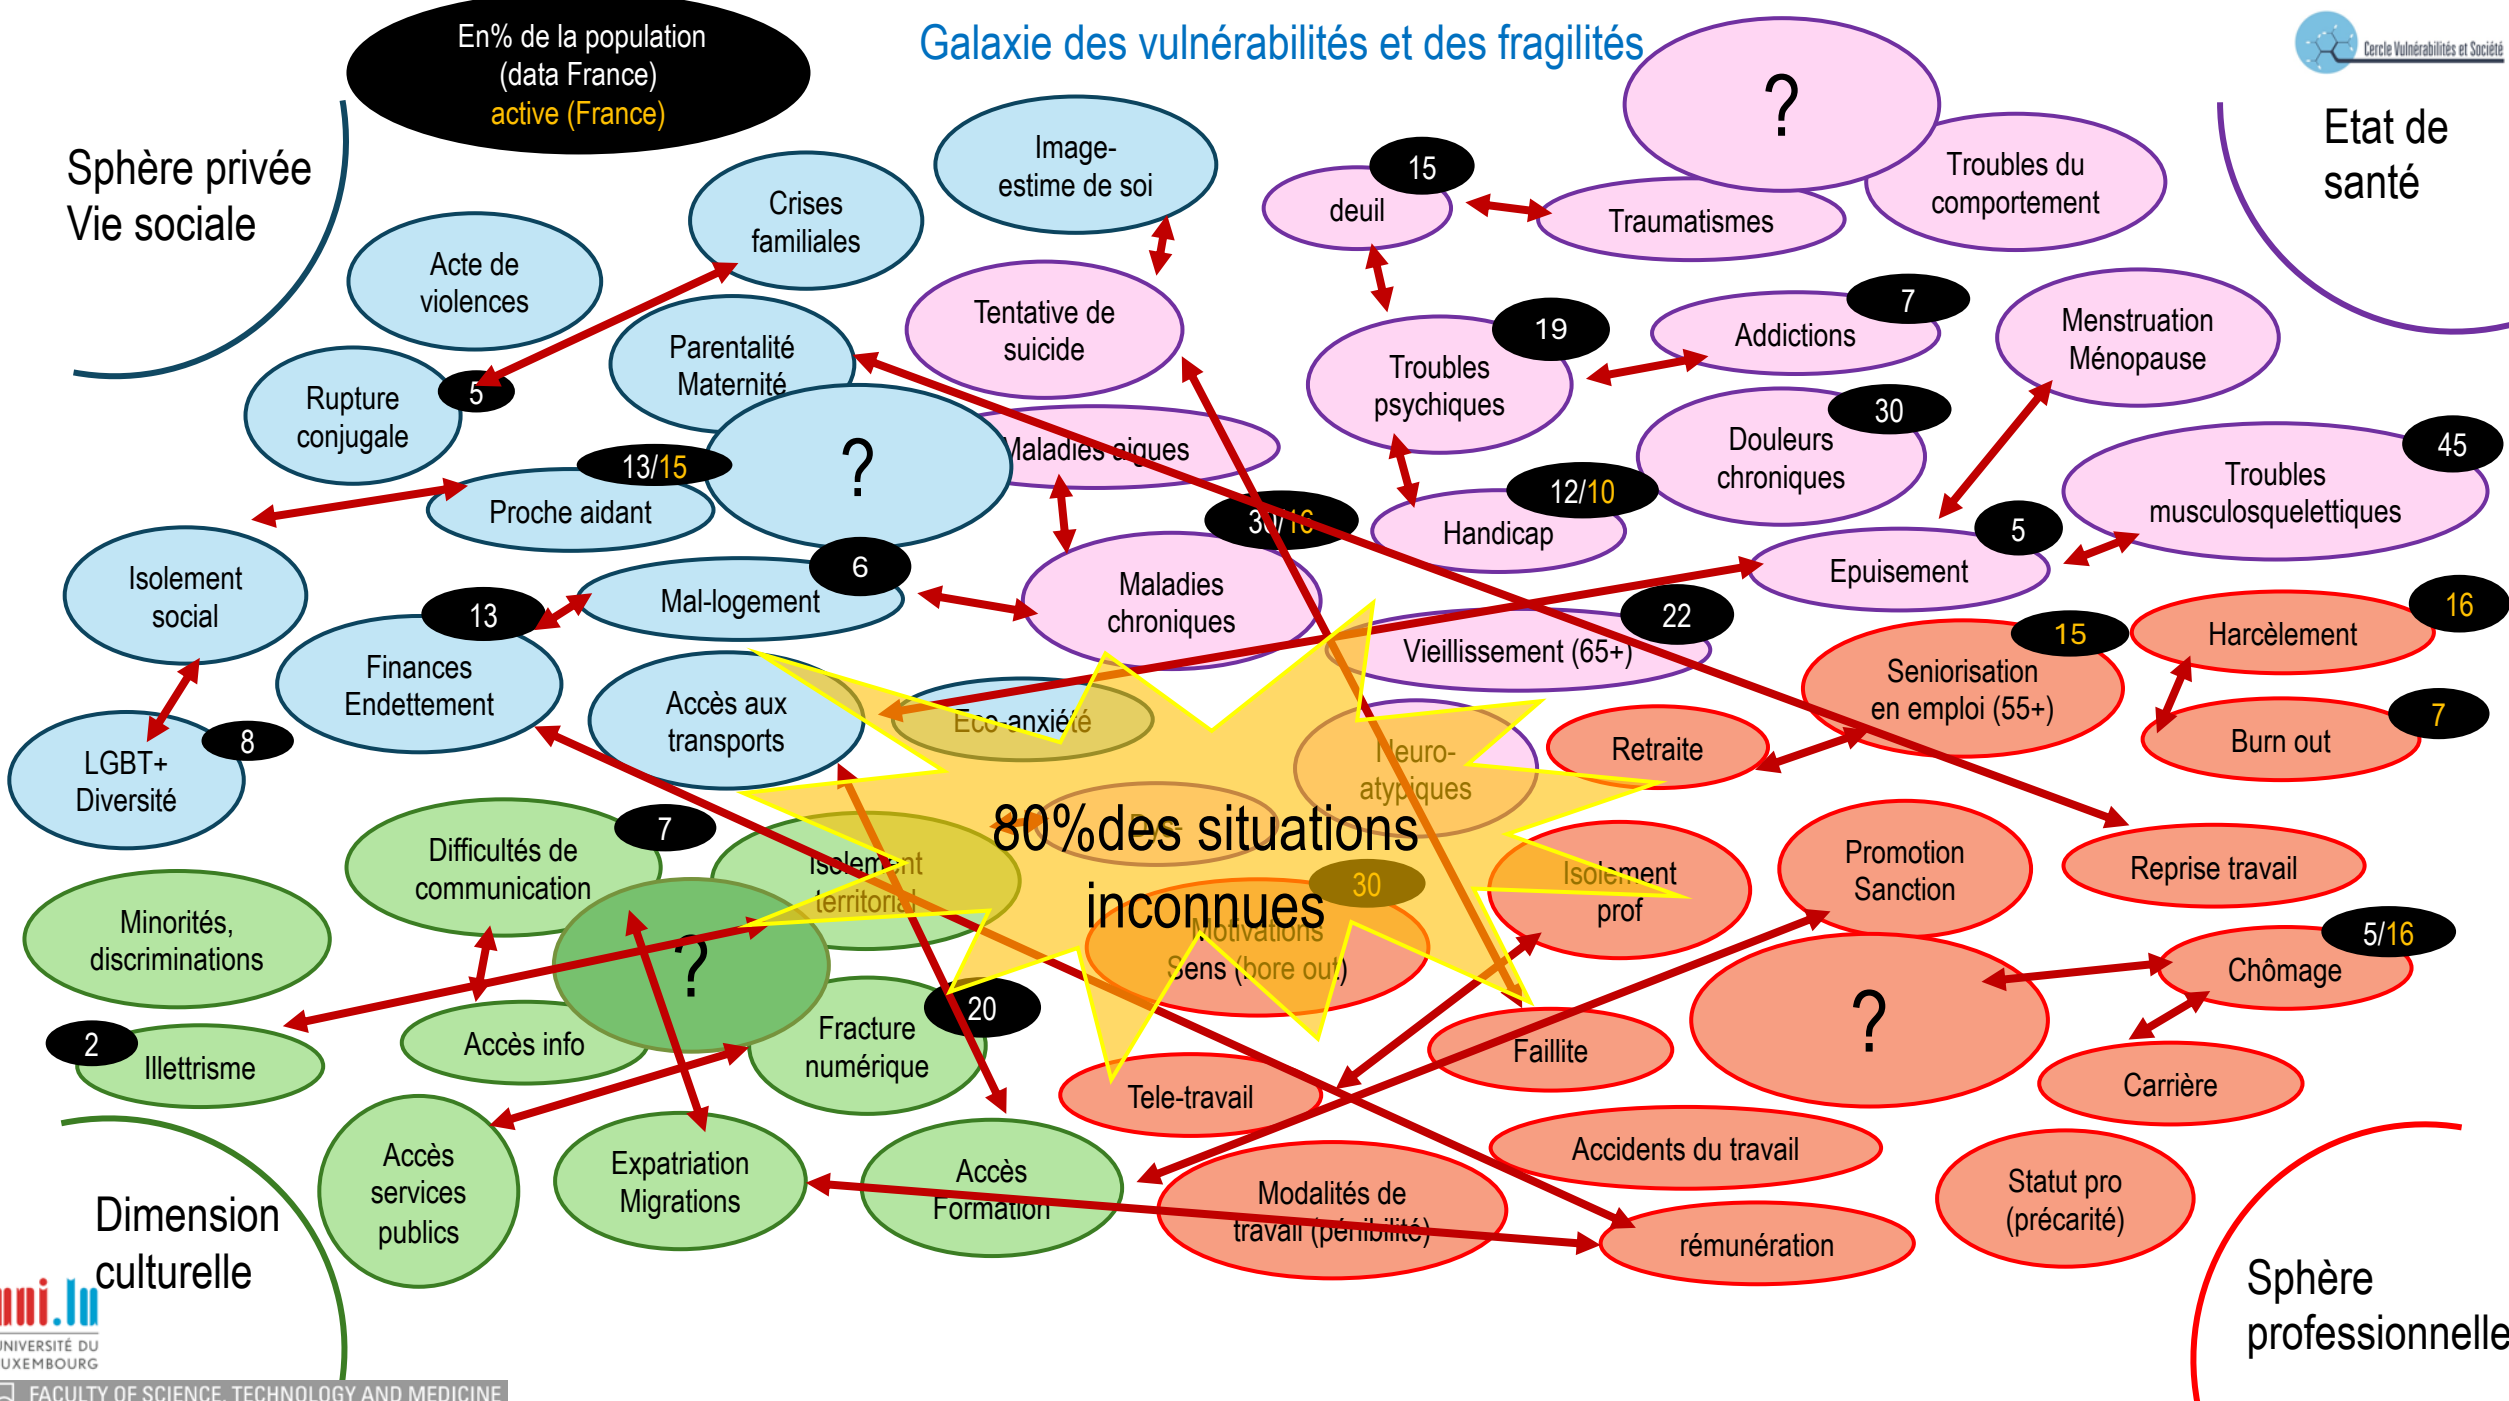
En% de la population
(data France)
active (France)

Galaxie des vulnérabilités et des fragilités

Cercle Vulnérabilités et Société

Sphère privée
Vie sociale

Etat de santé

Image-estime de soi

Crises familiales

Acte de violences

Parentalité Maternité

Rupture conjugale

5

?

13/15

Proche aidant

Isolement social

Mal-logement

6

13

Finances Endettement

LGBT+ Diversité

8

Accès aux transports

Tentative de suicide

Maladies aigues

Maladies chroniques

30/16

deuil

15

Traumatismes

?

Troubles du comportement

Troubles psychiques

19

Addictions

7

Menstruation Ménopause

Douleurs chroniques

30

Handicap

12/10

Troubles musculosquelettiques

45

Epuisement

5

Vieillissement (65+)

22

Eco-anxiété

Neuro-atypiques

80%des situations inconnues

30

Harcèlement

16

Seniorisation en emploi (55+)

15

Burn out

7

Retraite

Reprise travail

Promotion Sanction

Isolement prof

Motivations Sens (bore out)

Difficultés de communication

7

Isolement territorial

Minorités, discriminations

?

Fracture numérique

20

Accès info

Illettrisme

2

Chômage

5/16

?

Faillite

Tele-travail

Carrière

Accidents du travail

Statut pro (précarité)

Modalités de travail (pénibilité)

rémunération

Accès services publics

Expatriation Migrations

Accès Formation

Dimension culturelle

Sphère professionnelle

uni.lu
UNIVERSITÉ DU LUXEMBOURG

FACULTY OF SCIENCE, TECHNOLOGY AND MEDICINE